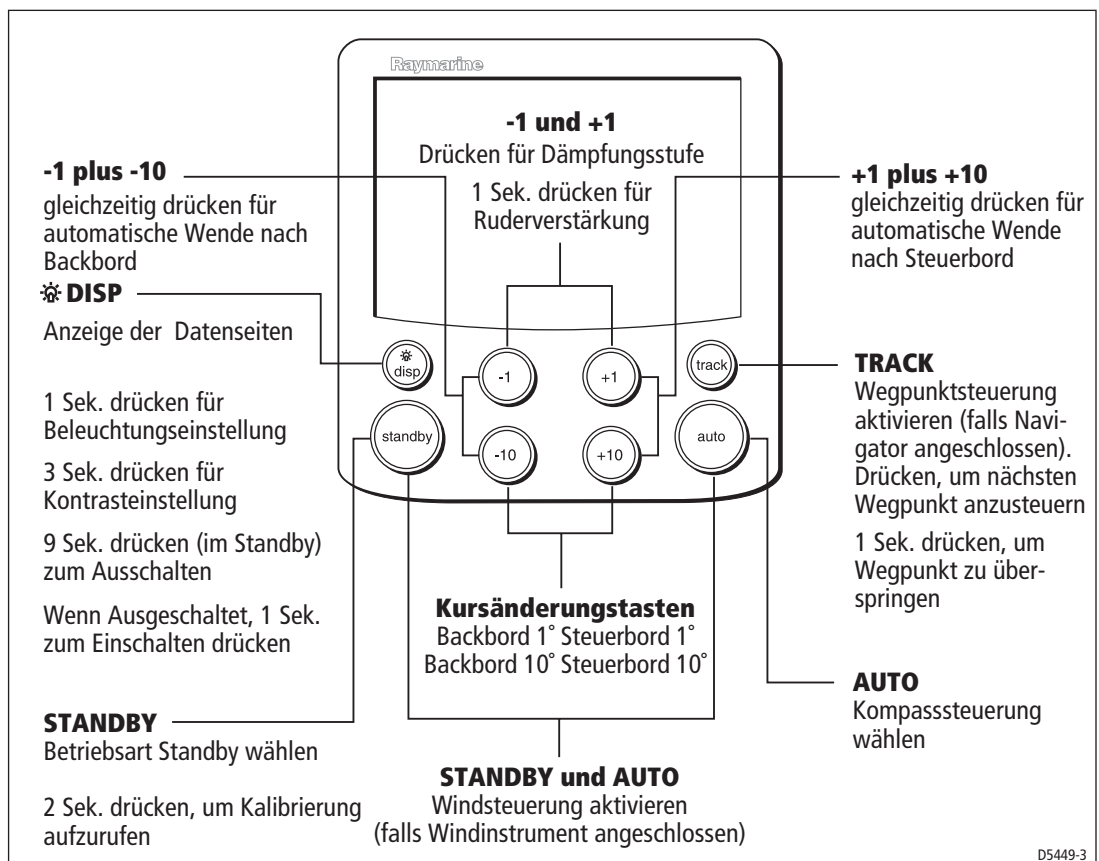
Raymarine

-1 und +1
Drücken für Dämpfungsstufe
1 Sek. drücken für Ruderverstärkung

-1 plus -10
gleichzeitig drücken für automatische Wende nach Backbord

DISP
Anzeige der Datenseiten

1 Sek. drücken für Beleuchtungseinstellung

3 Sek. drücken für Kontrasteinstellung

9 Sek. drücken (im Standby) zum Ausschalten

Wenn Ausgeschaltet, 1 Sek. zum Einschalten drücken

STANDBY
Betriebsart Standby wählen

2 Sek. drücken, um Kalibrierung aufzurufen

+1 plus +10
gleichzeitig drücken für automatische Wende nach Steuerbord

disp
-1
+1
track
standby
-10
+10
auto

TRACK
Wegpunktsteuerung aktivieren (falls Navigator angeschlossen). Drücken, um nächsten Wegpunkt anzusteuern

1 Sek. drücken, um Wegpunkt zu überspringen

Kursänderungstasten
Backbord 1˚ Steuerbord 1˚
Backbord 10˚ Steuerbord 10˚

AUTO
Kompasssteuerung wählen

STANDBY und AUTO
Windsteuerung aktivieren
(falls Windinstrument angeschlossen)

D5449-3